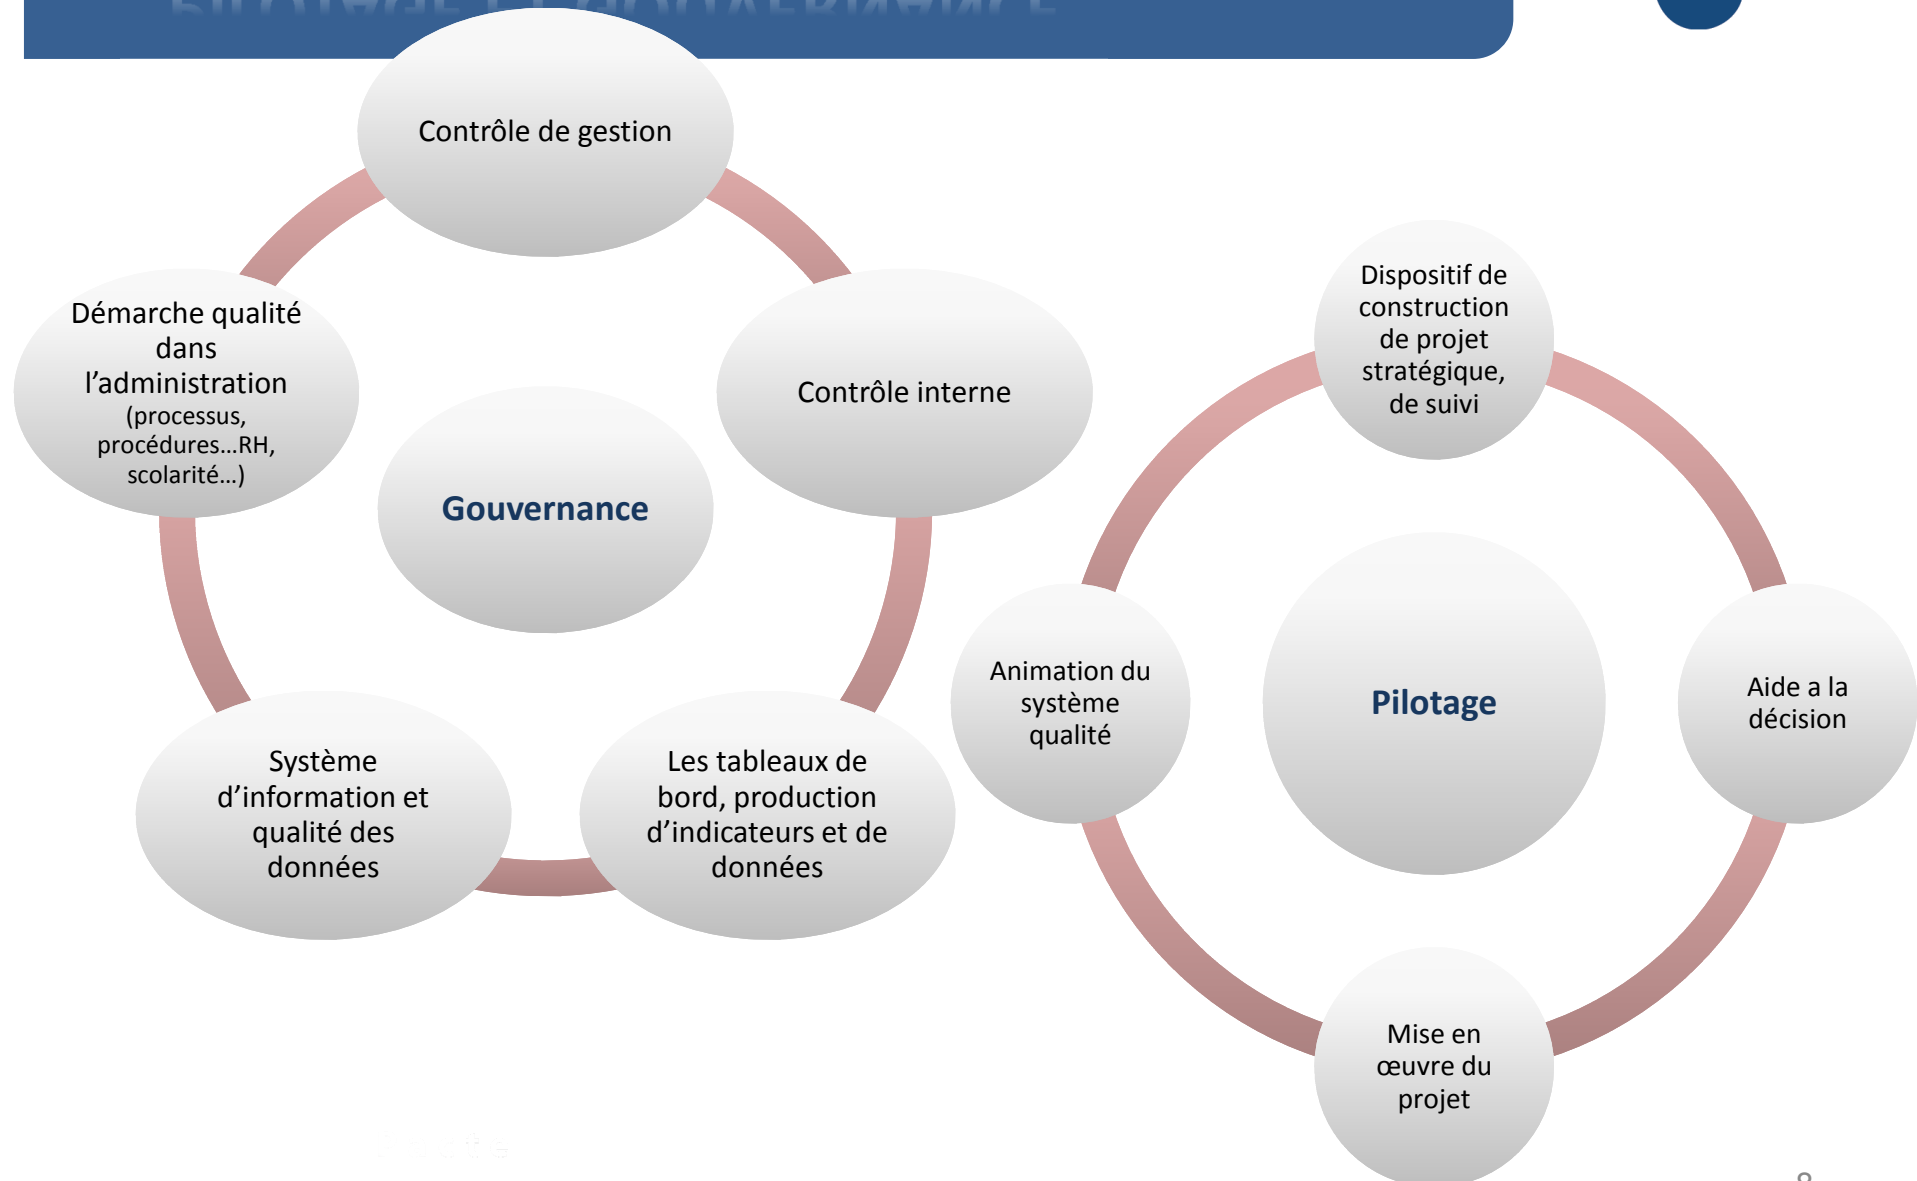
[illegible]

Contrôle de gestion

Démarche qualité dans l'administration (processus, procédures…RH, scolarité…)

Contrôle interne

Gouvernance

Système d'information et qualité des données

Les tableaux de bord, production d'indicateurs et de données

Dispositif de construction de projet stratégique, de suivi

Animation du système qualité

Pilotage

Aide a la décision

Mise en œuvre du projet

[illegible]